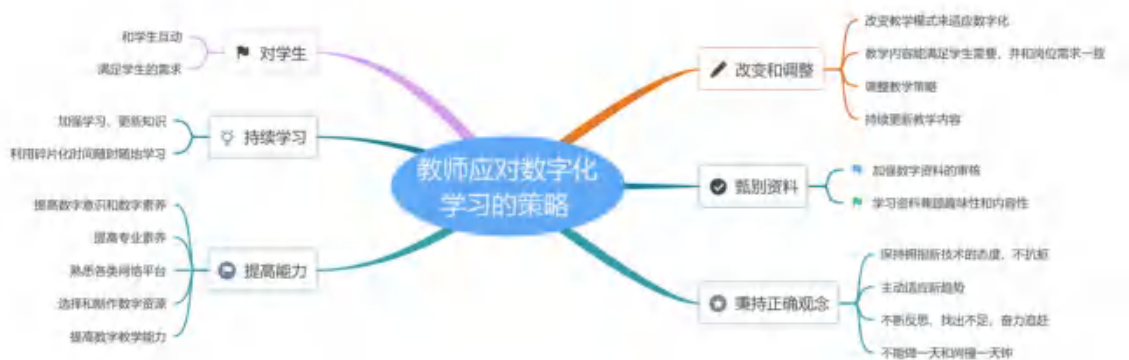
教师应对数字化学习的策略

对学生
和学生互动
满足学生的需求

持续学习
加强学习、更新知识
利用碎片化时间随时随地学习

提高能力
提高数字意识和数字素养
提高专业素养
熟悉各类网络平台
选择和制作数字资源
提高数字教学能力

改变和调整
改变教学模式来适应数字化
教学内容能满足学生需要，并和岗位需求一致
调整教学策略
持续更新教学内容

甄别资料
加强数字资料的审核
学习资料兼顾趣味性和内容性

秉持正确观念
保持拥抱新技术的态度，不抗拒
主动适应新趋势
不断反思、找出不足、奋力追赶
不能做一天和尚撞一天钟